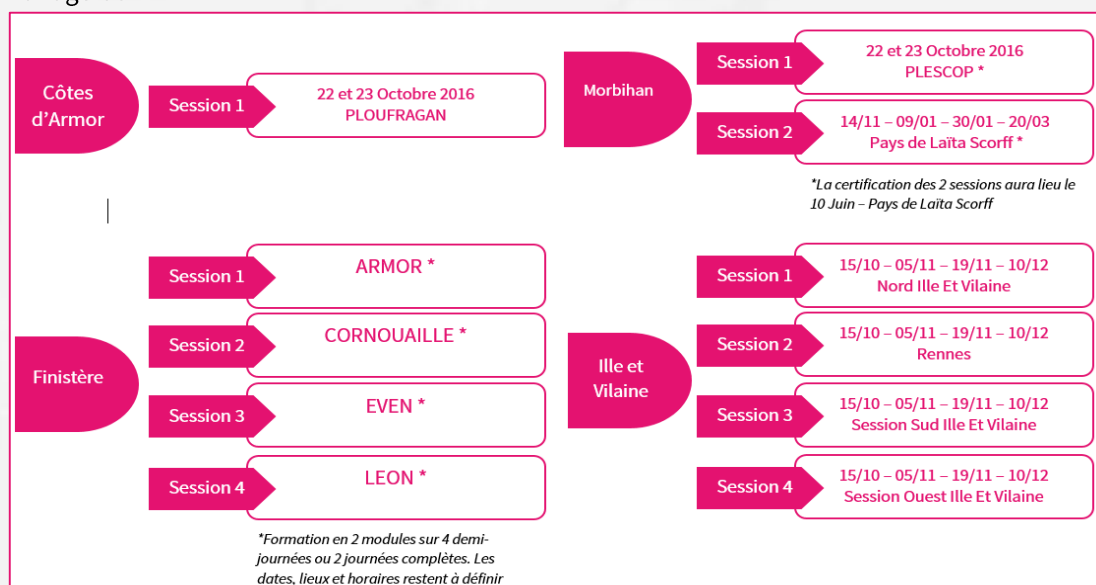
Côtes d'Armor

Session 1

22 et 23 Octobre 2016
PLOUFRAGAN

Morbihan

Session 1

22 et 23 Octobre 2016
PLESCOP *

Session 2

14/11 – 09/01 – 30/01 – 20/03
Pays de Laïta Scorff *

*La certification des 2 sessions aura lieu le 10 Juin – Pays de Laïta Scorff

Finistère

Session 1

ARMOR *

Session 2

CORNOUAILLE *

Session 3

EVEN *

Session 4

LEON *

*Formation en 2 modules sur 4 demi-journées ou 2 journées complètes. Les dates, lieux et horaires restent à définir

Ille et Vilaine

Session 1

15/10 – 05/11 – 19/11 – 10/12
Nord Ille Et Vilaine

Session 2

15/10 – 05/11 – 19/11 – 10/12
Rennes

Session 3

15/10 – 05/11 – 19/11 – 10/12
Session Sud Ille Et Vilaine

Session 4

15/10 – 05/11 – 19/11 – 10/12
Session Ouest Ille Et Vilaine